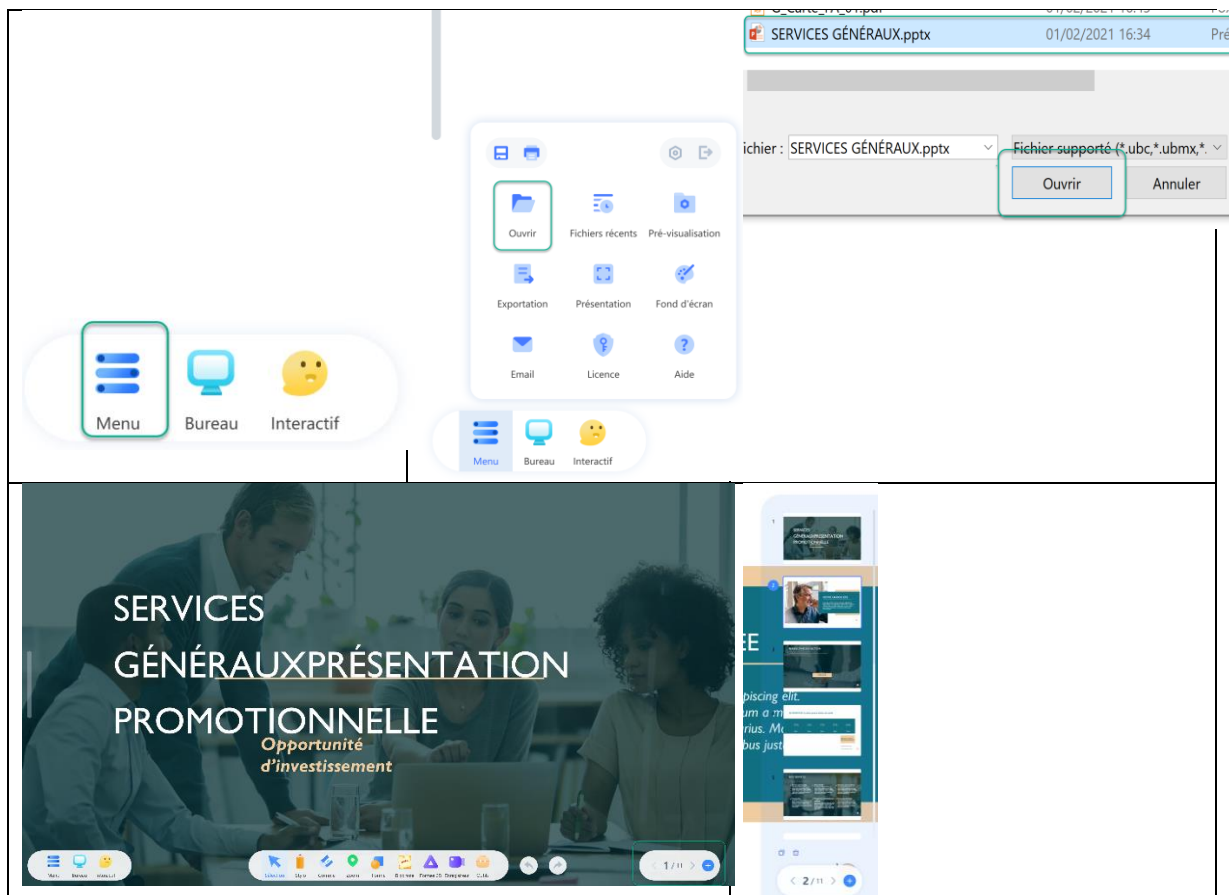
Menu
Bureau
Interactif

Ouvrir
Fichiers récents
Pré-visualisation
Exportation
Présentation
Fond d'écran
Email
Licence
Aide
Menu
Bureau
Interactif

SERVICES GÉNÉRAUX.pptx 01/02/2021 16:34 Pré
ichier : SERVICES GÉNÉRAUX.pptx
Fichier supporté (*.ubc,*.ubmx,*.
Ouvrir
Annuler

SERVICES GÉNÉRAUXPRÉSENTATION PROMOTIONNELLE
Opportunité d'investissement

1 / 11

EE
ipiscing elit.
um a m
rius. M
bus just

2 / 11